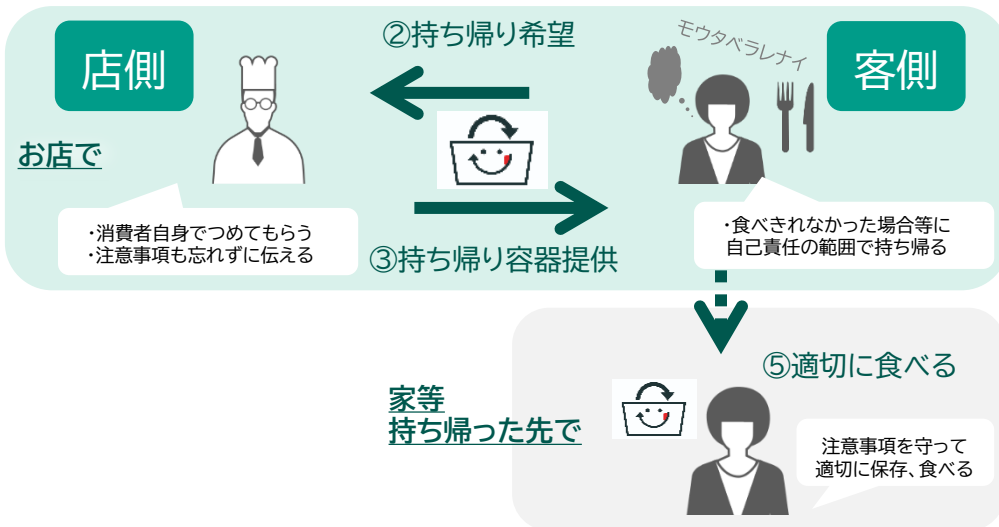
店側

お店で

・消費者自身でつめてもらう
・注意事項も忘れずに伝える

②持ち帰り希望

③持ち帰り容器提供

モウタベラレナイ

客側

・食べきれなかった場合等に
自己責任の範囲で持ち帰る

⑤適切に食べる

家等
持ち帰った先で

注意事項を守って
適切に保存、食べる